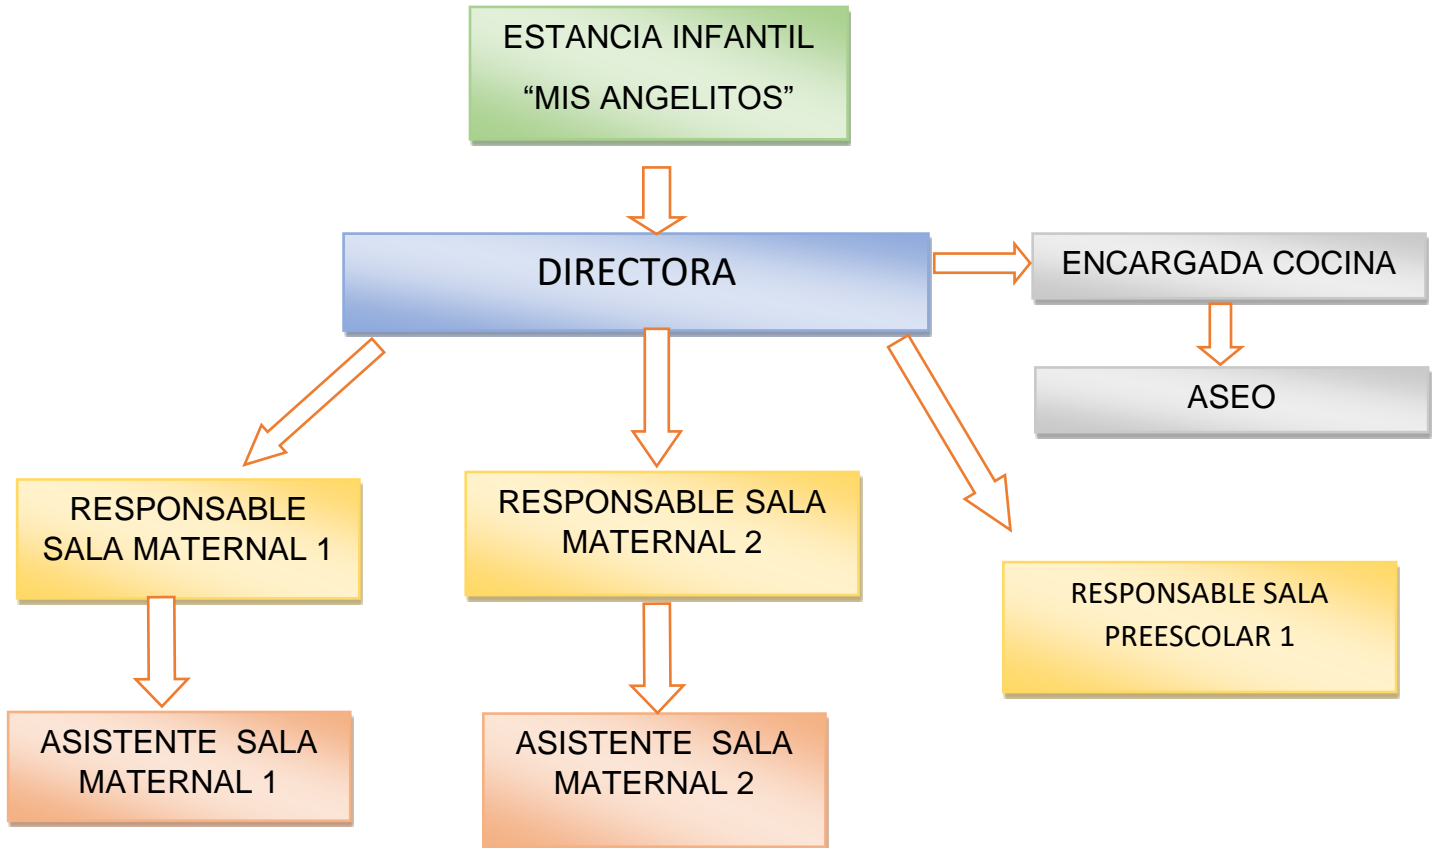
ESTANCIA INFANTIL
“MIS ANGELITOS”

DIRECTORA

ENCARGADA COCINA

ASEO

RESPONSABLE SALA MATERNAL 1

RESPONSABLE SALA MATERNAL 2

RESPONSABLE SALA PREESCOLAR 1

ASISTENTE SALA MATERNAL 1

ASISTENTE SALA MATERNAL 2